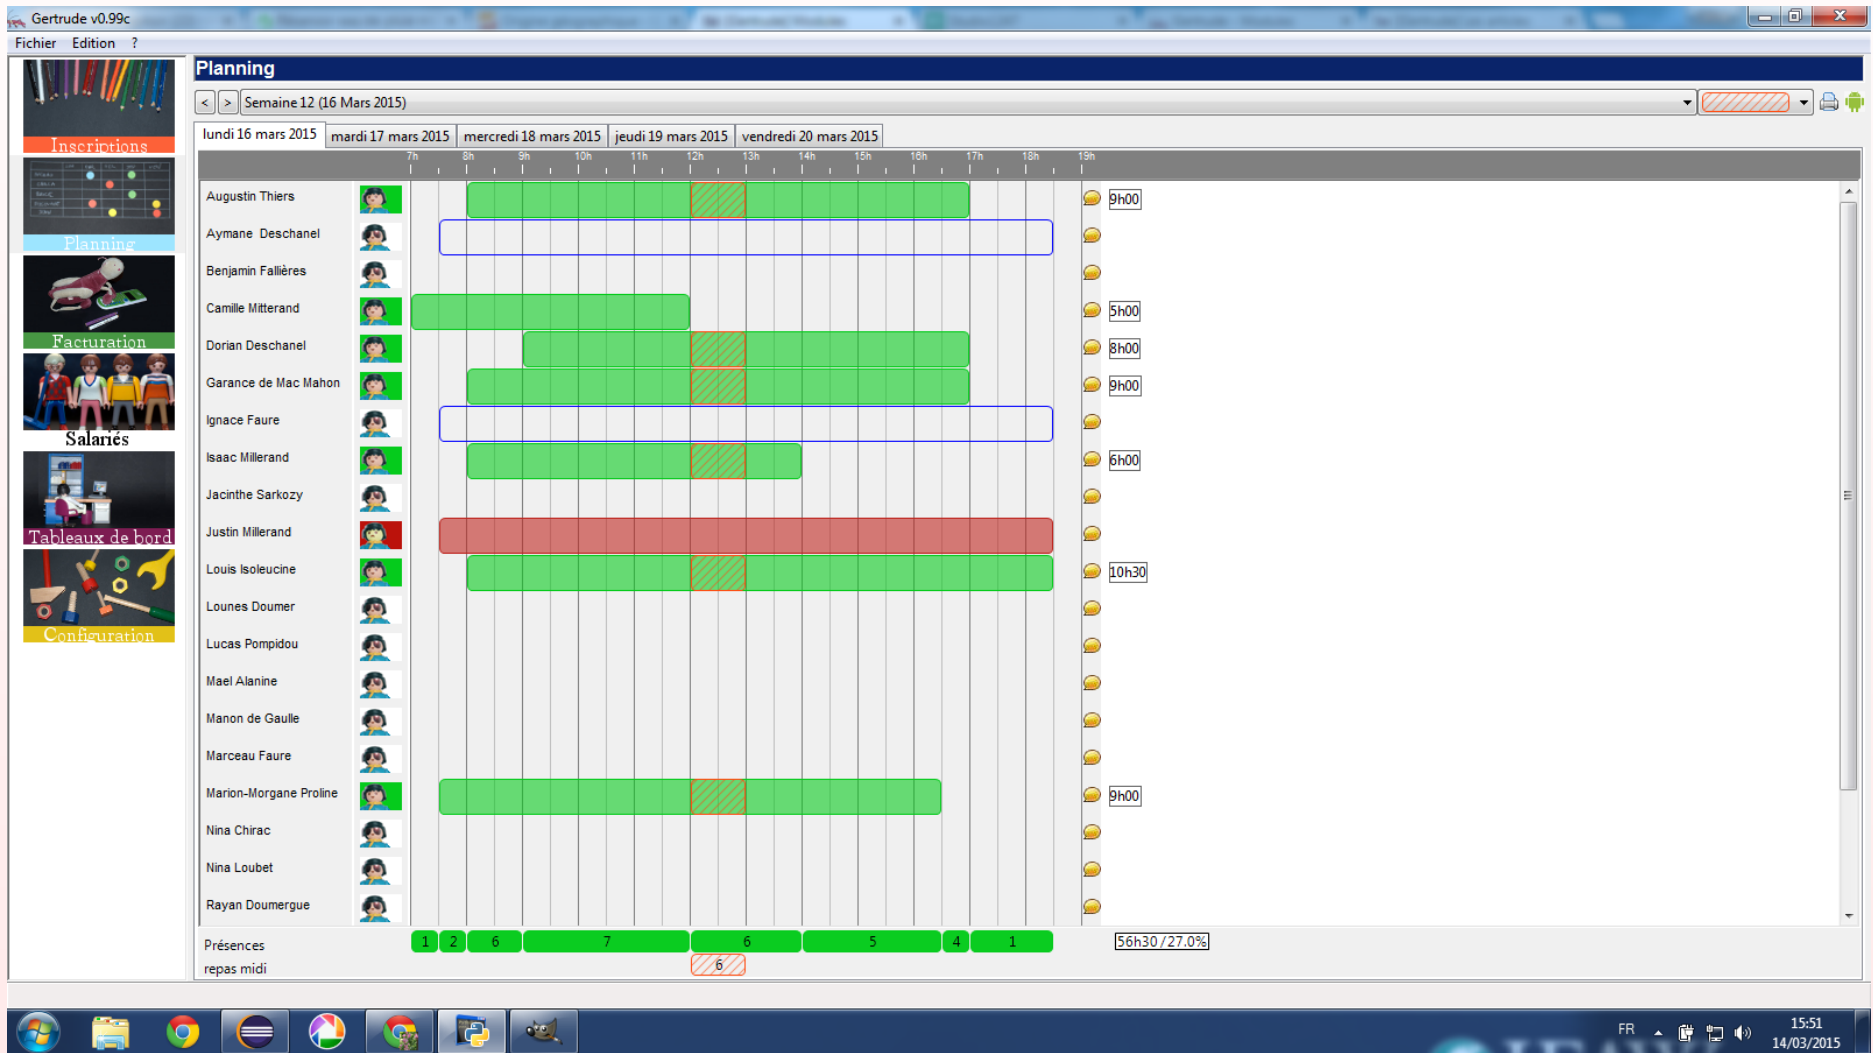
Gertrude v0.99c

Fichier Edition ?

Inscriptions
Planning
Facturation
Salariés
Tableaux de bord
Configuration

Planning

< > Semaine 12 (16 Mars 2015)

lundi 16 mars 2015 | mardi 17 mars 2015 | mercredi 18 mars 2015 | jeudi 19 mars 2015 | vendredi 20 mars 2015

7h 8h 9h 10h 11h 12h 13h 14h 15h 16h 17h 18h 19h

Augustin Thiers 9h00
Aymane Deschanel
Benjamin Fallières
Camille Mitterand 5h00
Dorian Deschanel 8h00
Garance de Mac Mahon 9h00
Ignace Faure
Isaac Millerand 6h00
Jacinthe Sarkozy
Justin Millerand
Louis Isoleucine 10h30
Lounes Doumer
Lucas Pompidou
Mael Alanine
Manon de Gaulle
Marceau Faure
Marion-Morgane Proline 9h00
Nina Chirac
Nina Loubet
Rayan Doumergue

Présences 1 2 6 7 6 5 4 1 56h30 / 27.0%
repas midi 6

FR 15:51 14/03/2015